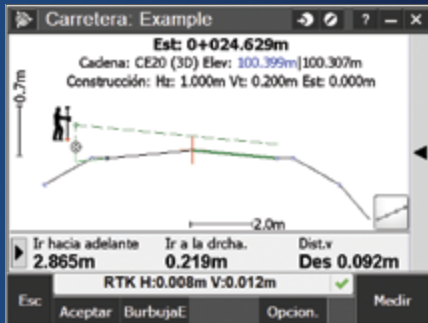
Carretera: Example

? – X

Est: 0+024.629m

Cadena: CE20 (3D) Elev: 100.399m|100.307m

Construcción: Hz: 1.000m Vt: 0.200m Est: 0.000m

0.7m

2.0m

Ir hacia adelante
2.865m

Ir a la drcha.
0.219m

Dist.v
Des 0.092m

RTK H:0.008m V:0.012m

Esc

Aceptar

BurbujaE

Opcion.

Medir